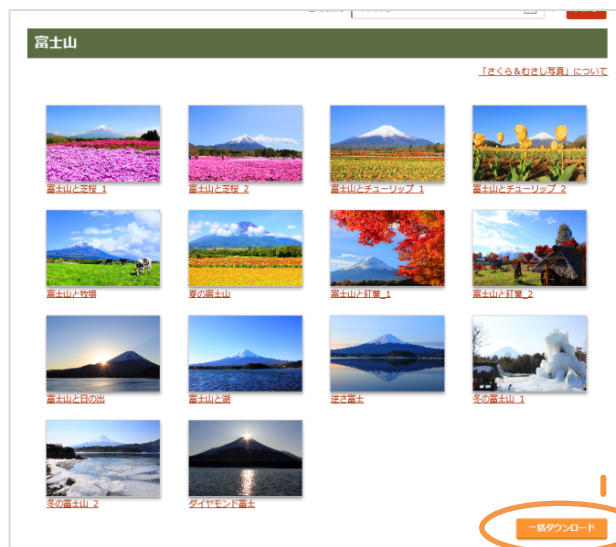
富士山

「さくら＆むさし写真」について

富士山と芝桜 1

富士山と芝桜 2

富士山とチューリップ 1

富士山とチューリップ 2

富士山と牧場

夏の富士山

富士山と紅葉_1

富士山と紅葉_2

富士山と日の出

富士山と湖

逆さ富士

冬の富士山 1

冬の富士山 2

ダイヤモンド富士

一括ダウンロード